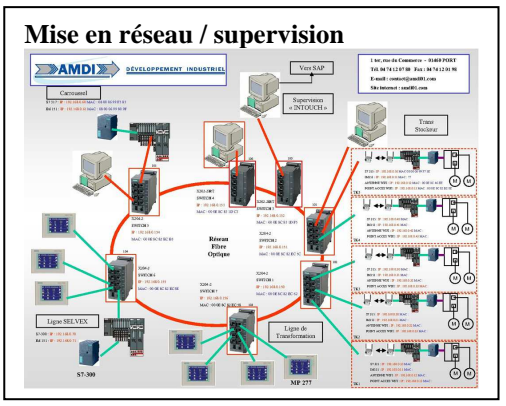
Mise en réseau / supervision

AMDI DÉVELOPPEMENT INDUSTRIEL

1 ter, rue du Commerce – 01460 PORT
Tél : 04 74 12 07 08   Fax : 04 74 12 01 98
E-mail : contact@amdi01.com
Site internet : amdi01.com

Vers SAP

Supervision « INTOUCH »

Carrousel

Trans Stockeur

Réseau Fibre Optique

Ligne SELVEX

Ligne de Transformation

S7-300

MP 277

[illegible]